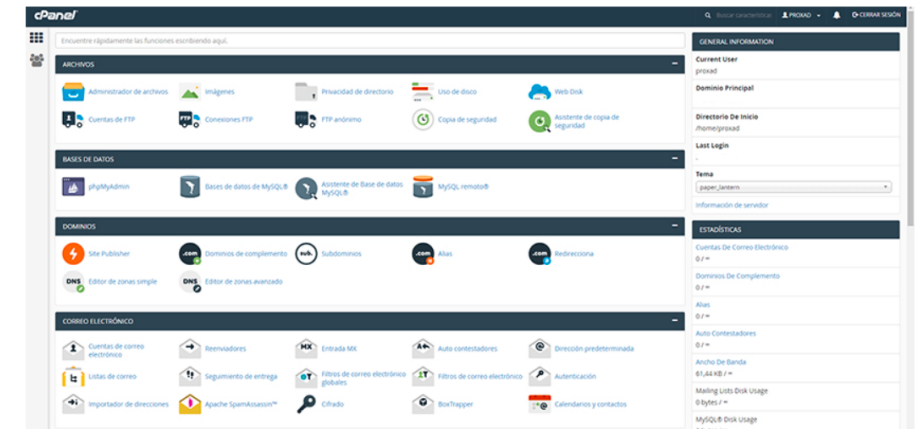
cPanel

Buscar características

PROXAD

CERRAR SESIÓN

Encuentre rápidamente las funciones escribiendo aquí.

ARCHIVOS

Administrador de archivos
Imágenes
Privacidad de directorio
Uso de disco
Web Disk
Cuentas de FTP
Conexiones FTP
FTP anónimo
Copia de seguridad
Asistente de copia de seguridad

BASES DE DATOS

phpMyAdmin
Bases de datos de MySQL®
Asistente de Base de datos MySQL®
MySQL remoto®

DOMINIOS

Site Publisher
Dominios de complemento
Subdominios
Alias
Redirecciona
Editor de zonas simple
Editor de zonas avanzado

CORREO ELECTRÓNICO

Cuentas de correo electrónico
Reenviadores
Entrada MX
Auto contestadores
Dirección predeterminada
Listas de correo
Seguimiento de entrega
Filtros de correo electrónico globales
Filtros de correo electrónico
Autenticación
Importador de direcciones
Apache SpamAssassin™
Cifrado
BoxTrapper
Calendarios y contactos

GENERAL INFORMATION

Current User
proxad

Dominio Principal

Directorio De Inicio
/home/proxad

Last Login
-

Tema
paper_lantern

Información de servidor

ESTADÍSTICAS

Cuentas De Correo Electrónico
0 / ∞

Dominios De Complemento
0 / ∞

Alias
0 / ∞

Auto Contestadores
0 / ∞

Ancho De Banda
61,44 KB / ∞

Mailing Lists Disk Usage
0 bytes / ∞

MySQL® Disk Usage